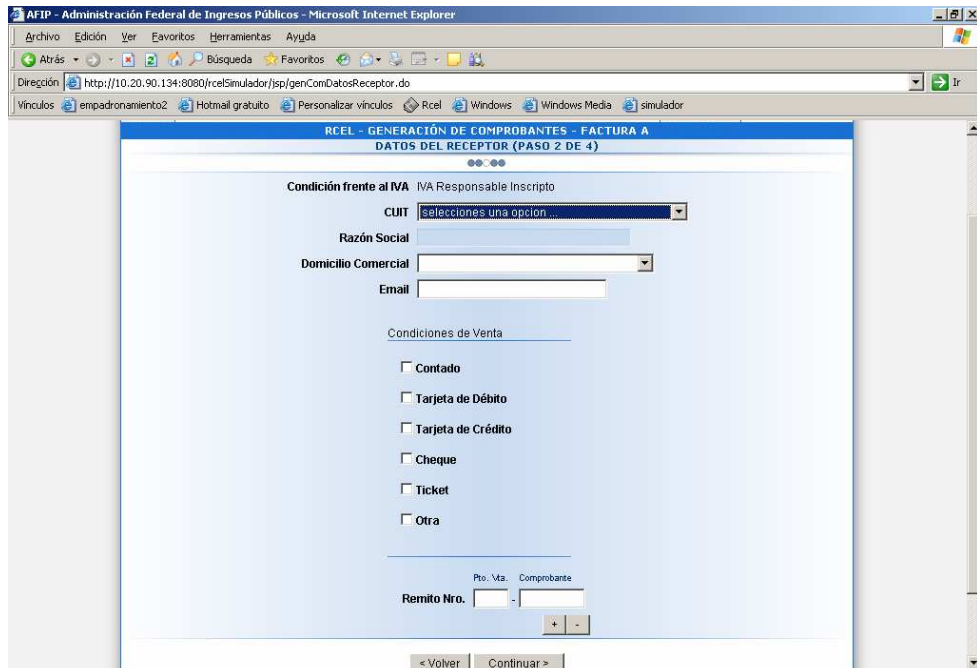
AFIP - Administración Federal de Ingresos Públicos - Microsoft Internet Explorer

Archivo Edición Ver Favoritos Herramientas Ayuda

Atrás Búsqueda Favoritos

Dirección http://10.20.90.134:8080/rcelSimulador/jsp/genComDatosReceptor.do Ir

Vínculos empadronamiento2 Hotmail gratuito Personalizar vínculos Rcel Windows Windows Media simulador

RCEL - GENERACIÓN DE COMPROBANTES - FACTURA A
DATOS DEL RECEPTOR (PASO 2 DE 4)

Condición frente al IVA IVA Responsable Inscripto

CUIT selecciones una opcion ...

Razón Social

Domicilio Comercial

Email

Condiciones de Venta

Contado

Tarjeta de Débito

Tarjeta de Crédito

Cheque

Ticket

Otra

Pto. Vta. Comprobante

Remito Nro. -

+ -

< Volver Continuar >